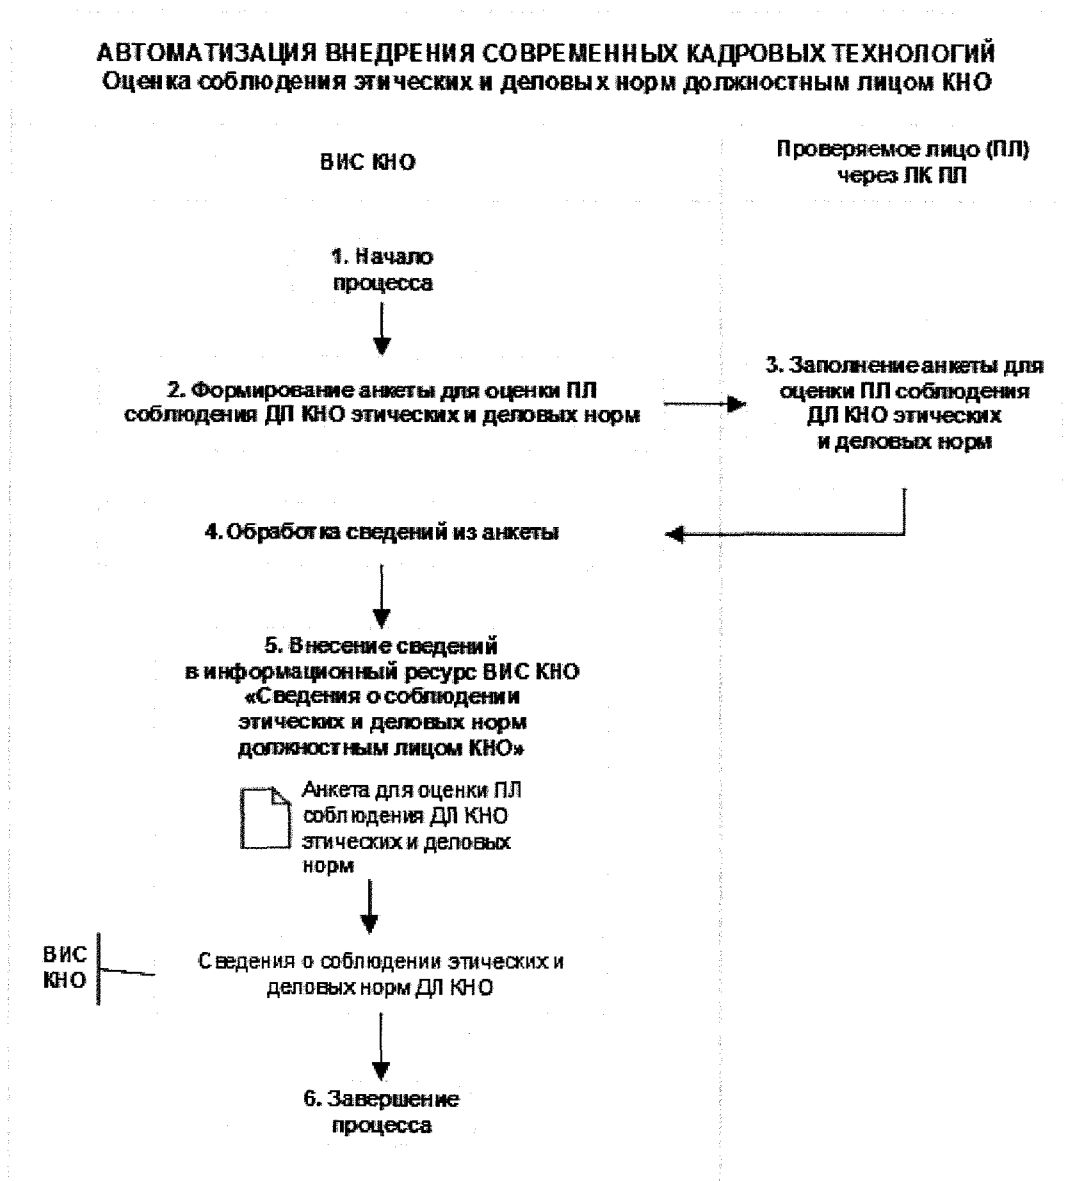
АВТОМАТИЗАЦИЯ ВНЕДРЕНИЯ СОВРЕМЕННЫХ КАДРОВЫХ ТЕХНОЛОГИЙ
Оценка соблюдения этических и деловых норм должностным лицом КНО

ВИС КНО

Проверяемое лицо (ПЛ) через ЛК ПЛ

1. Начало процесса

2. Формирование анкеты для оценки ПЛ соблюдения ДЛ КНО этических и деловых норм

3. Заполнение анкеты для оценки ПЛ соблюдения ДЛ КНО этических и деловых норм

4. Обработка сведений из анкеты

5. Внесение сведений в информационный ресурс ВИС КНО «Сведения о соблюдении этических и деловых норм должностным лицом КНО»

Анкета для оценки ПЛ соблюдения ДЛ КНО этических и деловых норм

ВИС КНО

Сведения о соблюдении этических и деловых норм ДЛ КНО

6. Завершение процесса